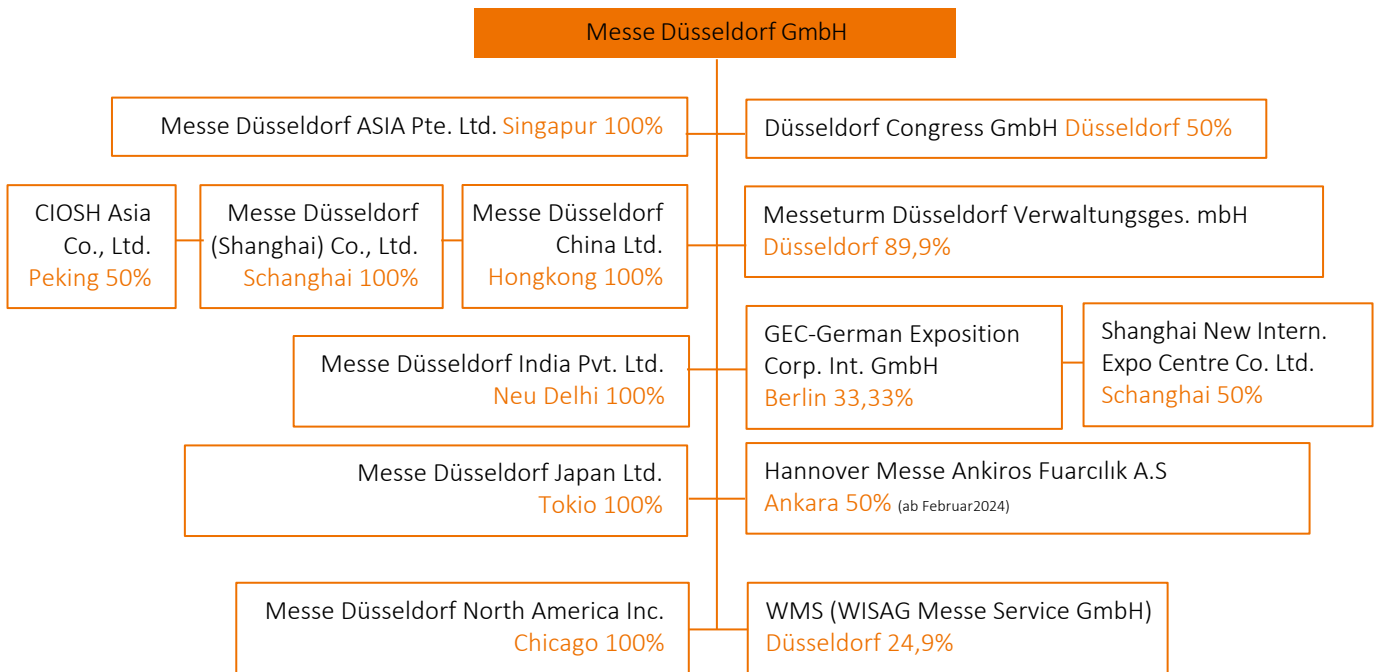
Messe Düsseldorf GmbH

Messe Düsseldorf ASIA Pte. Ltd. Singapur 100%

Düsseldorf Congress GmbH Düsseldorf 50%

CIOSH Asia Co., Ltd. Peking 50%

Messe Düsseldorf (Shanghai) Co., Ltd. Schanghai 100%

Messe Düsseldorf China Ltd. Hongkong 100%

Messeturm Düsseldorf Verwaltungsges. mbH Düsseldorf 89,9%

Messe Düsseldorf India Pvt. Ltd. Neu Delhi 100%

GEC-German Exposition Corp. Int. GmbH Berlin 33,33%

Shanghai New Intern. Expo Centre Co. Ltd. Schanghai 50%

Messe Düsseldorf Japan Ltd. Tokio 100%

Hannover Messe Ankiros Fuarcılık A.S Ankara 50% (ab Februar2024)

Messe Düsseldorf North America Inc. Chicago 100%

WMS (WISAG Messe Service GmbH) Düsseldorf 24,9%